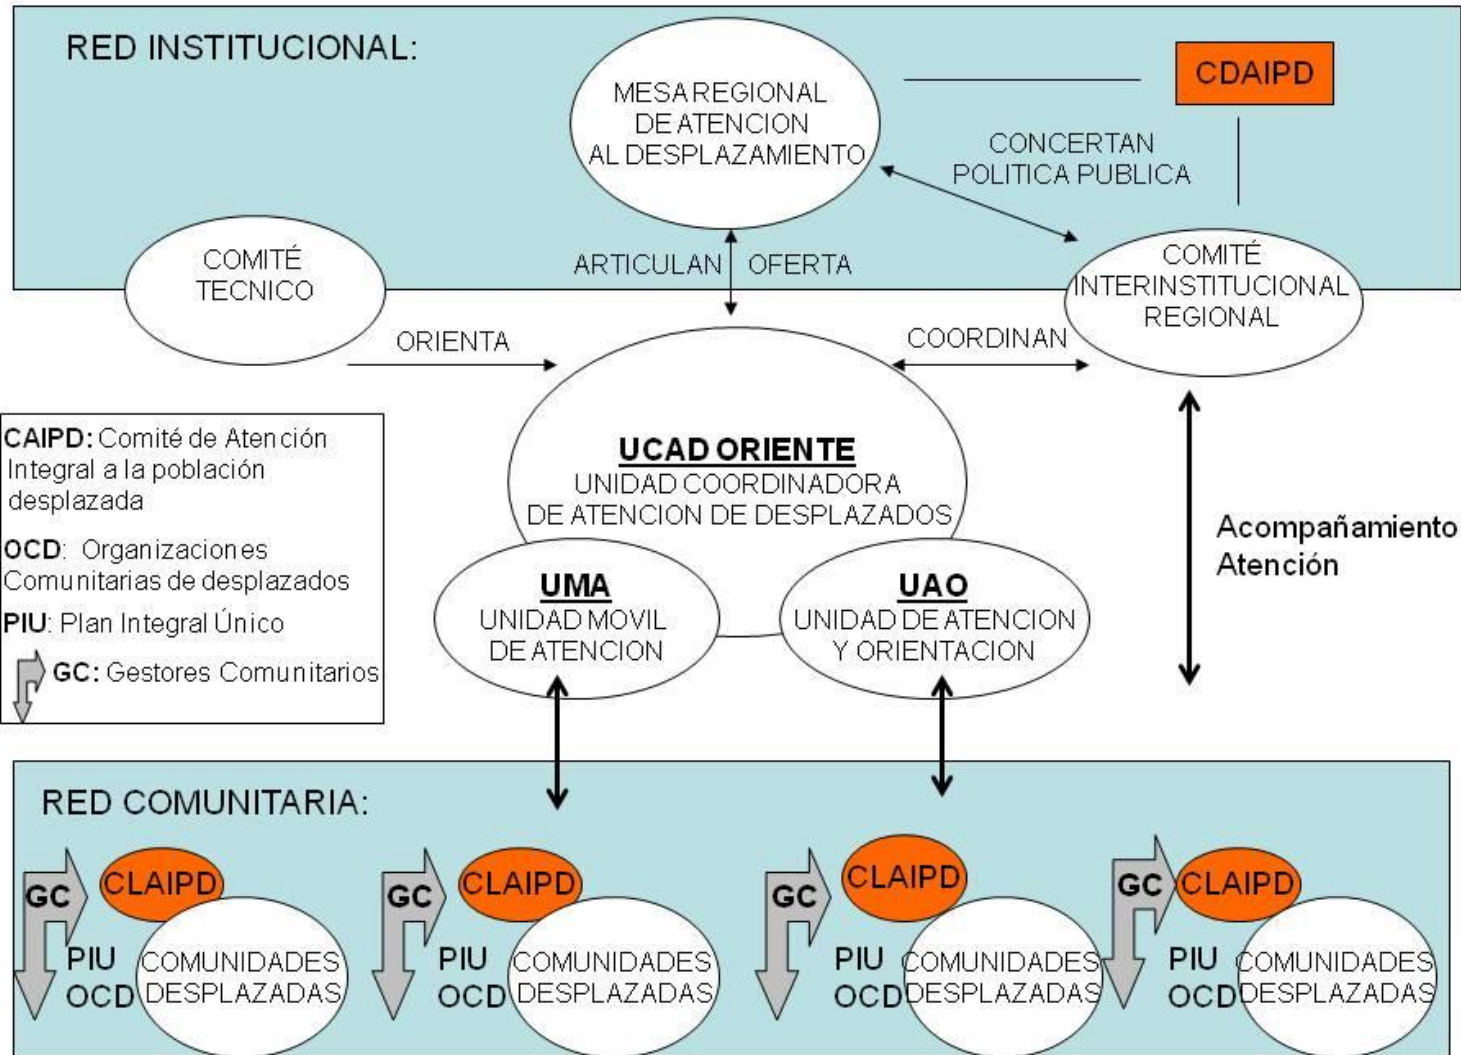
RED INSTITUCIONAL:

MESA REGIONAL DE ATENCION AL DESPLAZAMIENTO

CDAIPD

CONCERTAN POLITICA PUBLICA

COMITÉ TECNICO

ARTICULAN OFERTA

COMITÉ INTERINSTITUCIONAL REGIONAL

ORIENTA

COORDINAN

CAIPD: Comité de Atención Integral a la población desplazada

OCD: Organizaciones Comunitarias de desplazados

PIU: Plan Integral Único

GC: Gestores Comunitarios

UCAD ORIENTE
UNIDAD COORDINADORA DE ATENCION DE DESPLAZADOS

Acompañamiento
Atención

UMA
UNIDAD MOVIL DE ATENCION

UAO
UNIDAD DE ATENCION Y ORIENTACION

RED COMUNITARIA:

GC CLAIPD PIU OCD COMUNIDADES DESPLAZADAS

GC CLAIPD PIU OCD COMUNIDADES DESPLAZADAS

GC CLAIPD PIU OCD COMUNIDADES DESPLAZADAS

GC CLAIPD PIU OCD COMUNIDADES DESPLAZADAS